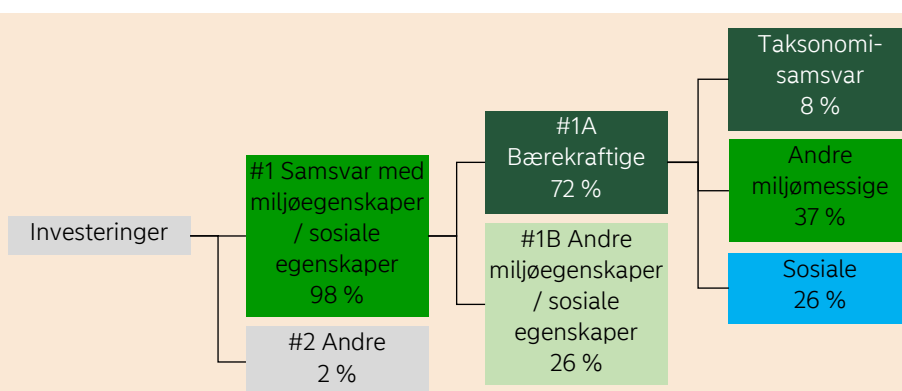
Investeringer

#1 Samsvar med miljøegenskaper / sosiale egenskaper 98 %

#2 Andre 2 %

#1A Bærekraftige 72 %

#1B Andre miljøegenskaper / sosiale egenskaper 26 %

Taksonomisamsvar 8 %

Andre miljømessige 37 %

Sosiale 26 %